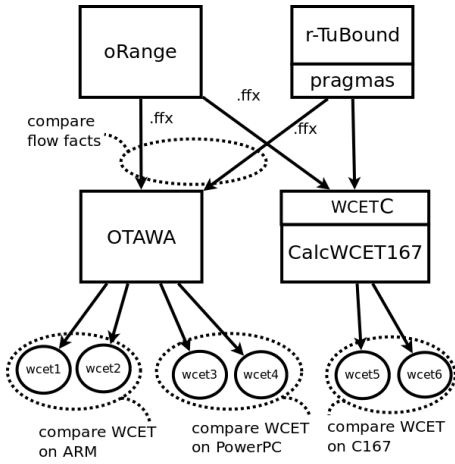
oRange

r-TuBound

pragmas

.ffx

.ffx

.ffx

compare flow facts

WCETC

CalcWCET167

OTAWA

wcet1

wcet2

wcet3

wcet4

wcet5

wcet6

compare WCET on ARM

compare WCET on PowerPC

compare WCET on C167